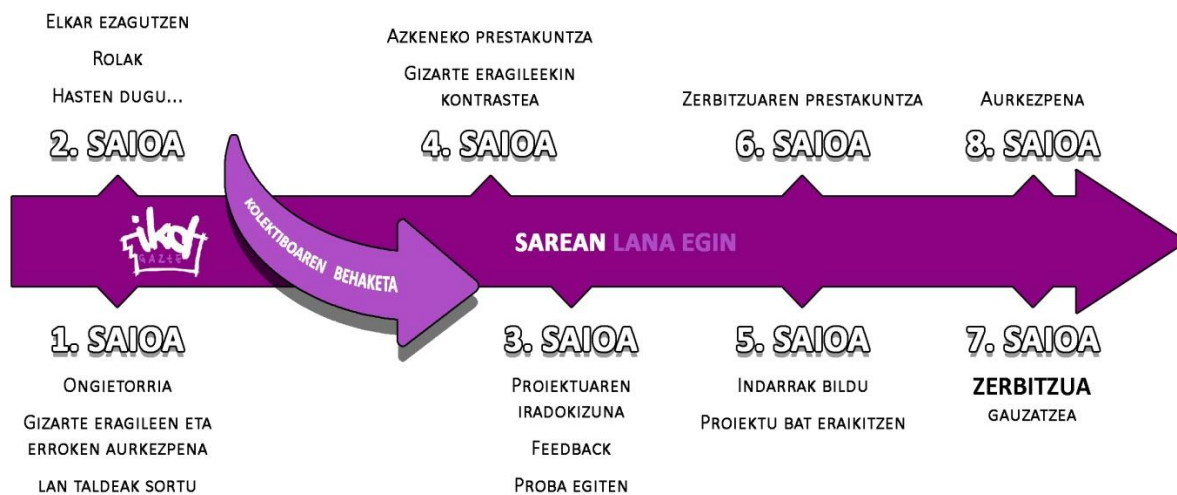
ELKAR EZAGUTZEN

ROLAK

HASTEN DUGU...

2. SAIOA

AZKENEKO PRESTAKUNTZA

GIZARTE ERAGILEEKIN KONTRASTEA

4. SAIOA

ZERBITZUAREN PRESTAKUNTZA

6. SAIOA

AURKEZPENA

8. SAIOA

ikd GAZTE

KOLEKTIBOAREN BEHAKETA

SAREAN LANA EGIN

1. SAIOA

ONGIETORRIA

GIZARTE ERAGILEEN ETA ERROKEN AURKEZPENA

LAN TALDEAK SORTU

3. SAIOA

PROIEKTUAREN IRADOKIZUNA

FEEDBACK

PROBA EGITEN

5. SAIOA

INDARRAK BILDU

PROIEKTU BAT ERAIKITZEN

7. SAIOA

ZERBITZUA

GAUZATZEA